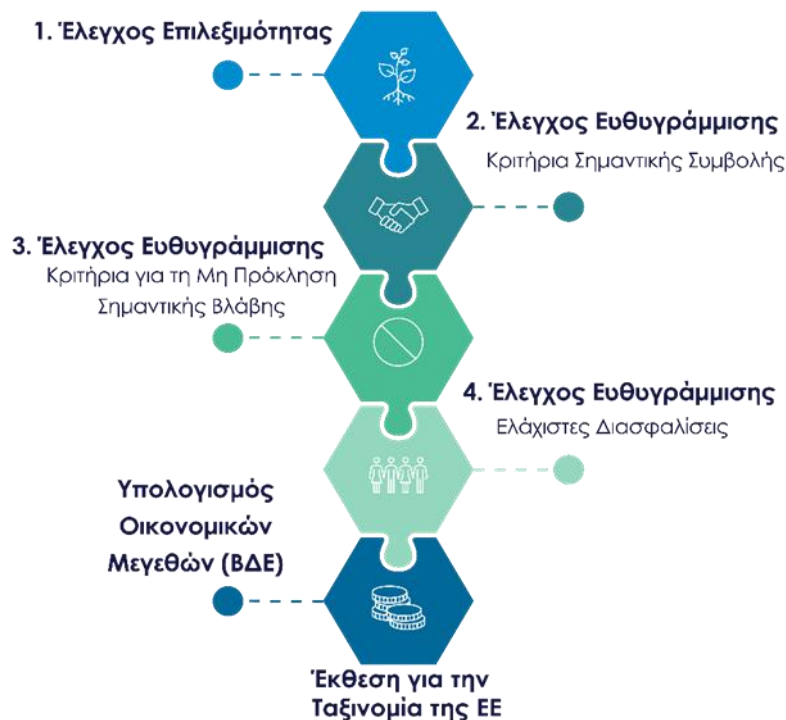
1. Έλεγχος Επιλεξιμότητας

2. Έλεγχος Ευθυγράμμισης
Κριτήρια Σημαντικής Συμβολής

3. Έλεγχος Ευθυγράμμισης
Κριτήρια για τη Μη Πρόκληση Σημαντικής Βλάβης

4. Έλεγχος Ευθυγράμμισης
Ελάχιστες Διασφαλίσεις

Υπολογισμός Οικονομικών Μεγεθών (ΒΔΕ)

Έκθεση για την Ταξινομία της ΕΕ